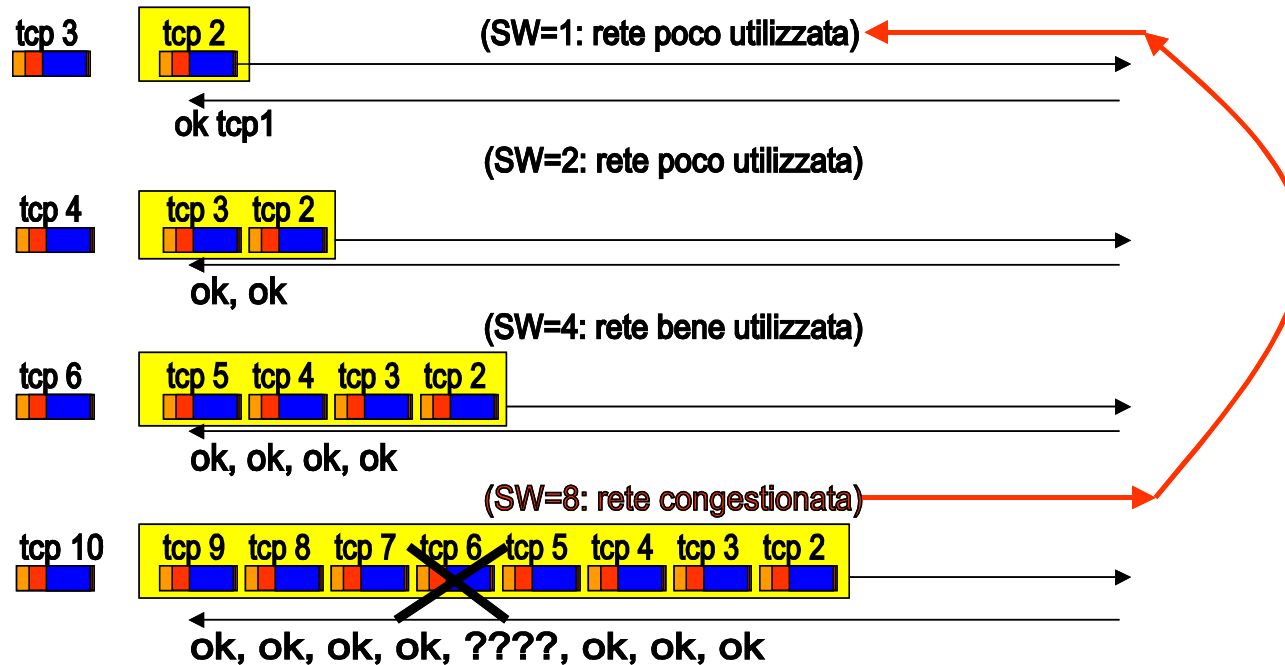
tcp 3

tcp 2

(SW=1: rete poco utilizzata)

ok tcp1

(SW=2: rete poco utilizzata)

tcp 4

tcp 3 tcp 2

ok, ok

(SW=4: rete bene utilizzata)

tcp 6

tcp 5 tcp 4 tcp 3 tcp 2

ok, ok, ok, ok

(SW=8: rete congestionata)

tcp 10

tcp 9 tcp 8 tcp 7 tcp 6 tcp 5 tcp 4 tcp 3 tcp 2

ok, ok, ok, ok, ????, ok, ok, ok